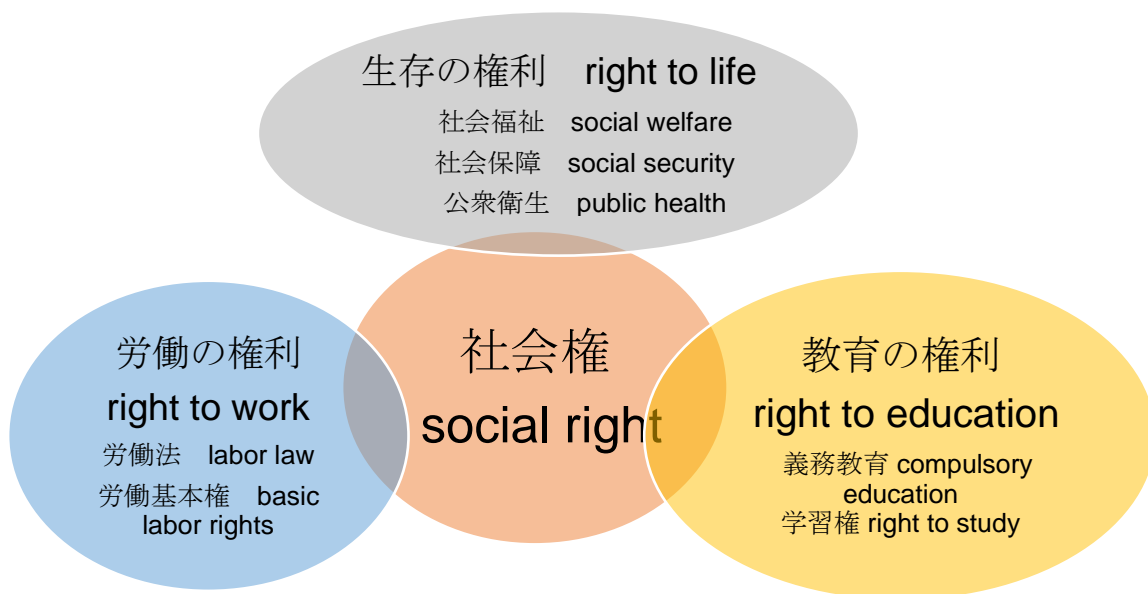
生存の権利　right to life
社会福祉　social welfare
社会保障　social security
公衆衛生　public health

労働の権利
right to work
労働法　labor law
労働基本権　basic labor rights

社会権
social right

教育の権利
right to education
義務教育 compulsory education
学習権 right to study